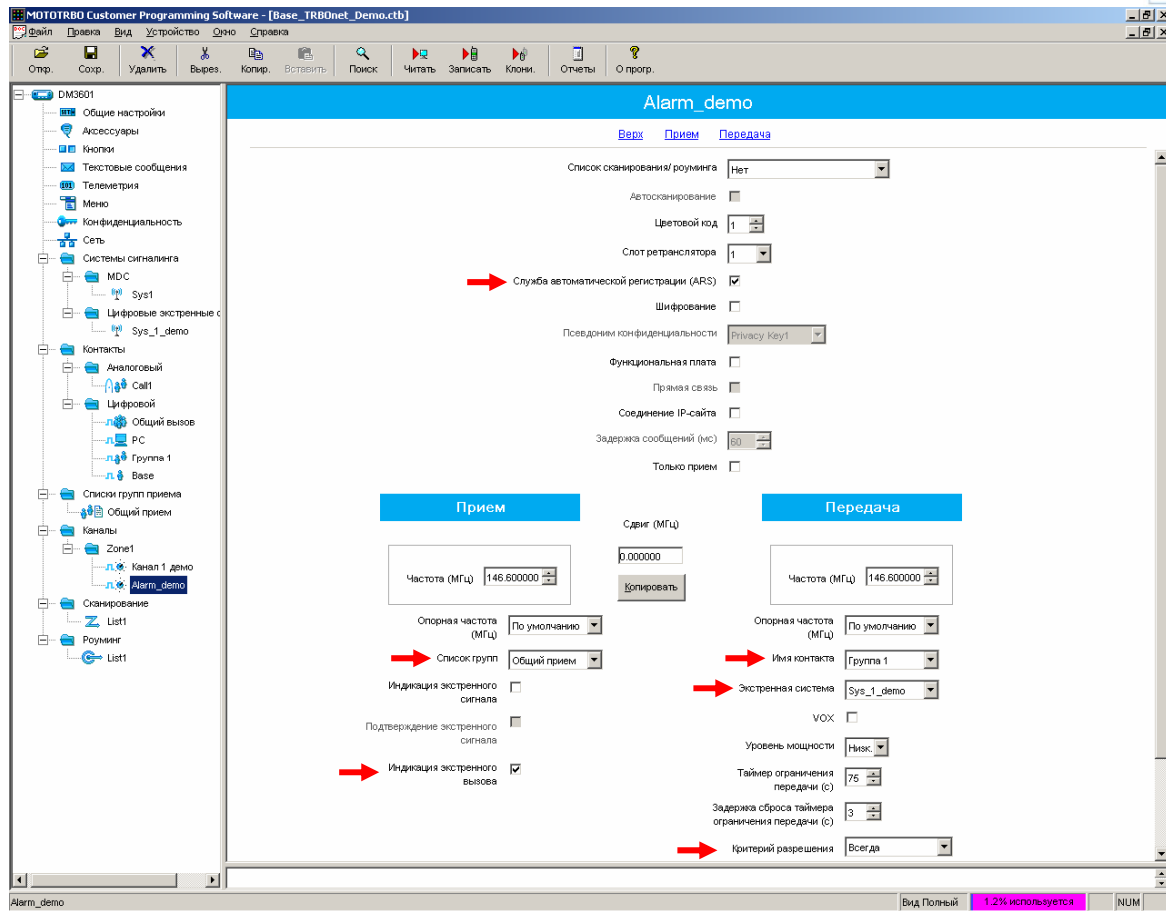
MOTOTRBO Customer Programming Software - [Base_TRBOnet_Demo.ctb]

Файл Правка Вид Устройство Окно Справка

Откр. Сохр. Удалить Вырез. Копир. Вставить Поиск Читать Записать Клони. Отчеты О прогр.

DM3601
Общие настройки
Аксессуары
Кнопки
Текстовые сообщения
Телеметрия
Меню
Конфиденциальность
Сеть
Системы сигналинга
MDC
Sys1
Цифровые экстренные с
Sys_1_demo
Контакты
Аналоговый
Call1
Цифровой
Общий вызов
PC
Группа 1
Base
Списки групп приема
Общий прием
Каналы
Zone1
Канал 1 демо
Alarm_demo
Сканирование
List1
Роуминг
List1

Alarm_demo

Верх Прием Передача

Список сканирования/ роуминга Нет
Автосканирование
Цветовой код 1
Слот ретранслятора 1
Служба автоматической регистрации (ARS)
Шифрование
Псевдоним конфиденциальности Privacy Key1
Функциональная плата
Прямая связь
Соединение IP-сайта
Задержка сообщений (мс) 60
Только прием

Прием
Сдвиг (МГц)
Передача

Частота (МГц) 146.600000
0.000000
Копировать
Частота (МГц) 146.600000

Опорная частота (МГц) По умолчанию
Опорная частота (МГц) По умолчанию
Список групп Общий прием
Имя контакта Группа 1
Индикация экстренного сигнала
Экстренная система Sys_1_demo
VOX
Подтверждение экстренного сигнала
Уровень мощности Низк.
Индикация экстренного вызова
Таймер ограничения передачи (с) 75
Задержка сброса таймера ограничения передачи (с) 3
Критерий разрешения Всегда

Alarm_demo
Вид Полный
1.2% используется
NUM